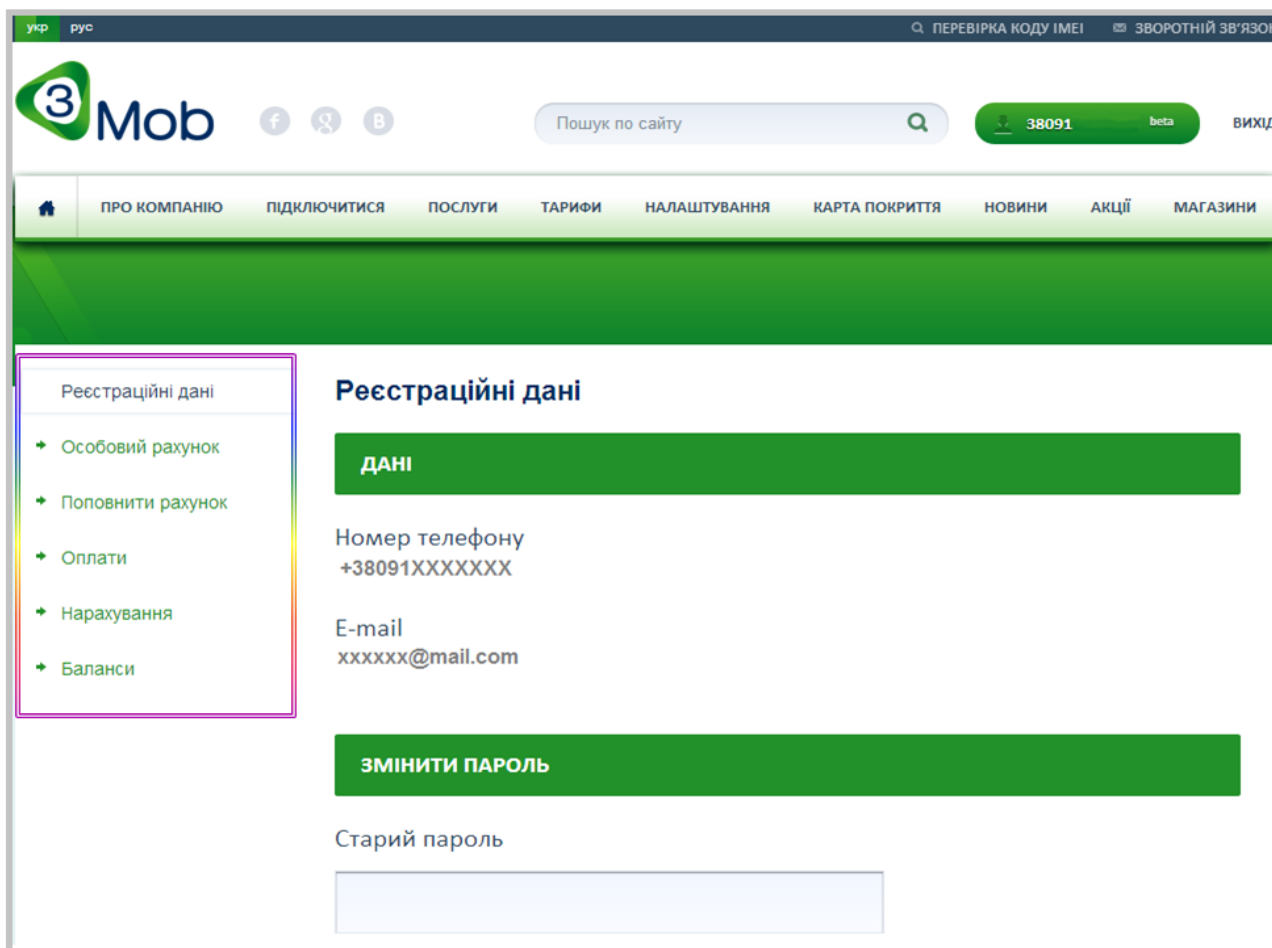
укр рус

ПЕРЕВІРКА КОДУ IMEI ЗВОРОТНІЙ ЗВ'ЯЗО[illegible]

3Mob

Пошук по сайту

38091 beta

ВИХІ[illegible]

ПРО КОМПАНІЮ ПІДКЛЮЧИТИСЯ ПОСЛУГИ ТАРИФИ НАЛАШТУВАННЯ КАРТА ПОКРИТТЯ НОВИНИ АКЦІЇ МАГАЗИНИ

Реєстраційні дані

Особовий рахунок

Поповнити рахунок

Оплати

Нарахування

Баланси

Реєстраційні дані

ДАНІ

Номер телефону
+38091XXXXXXX

E-mail
xxxxxx@mail.com

ЗМІНИТИ ПАРОЛЬ

Старий пароль